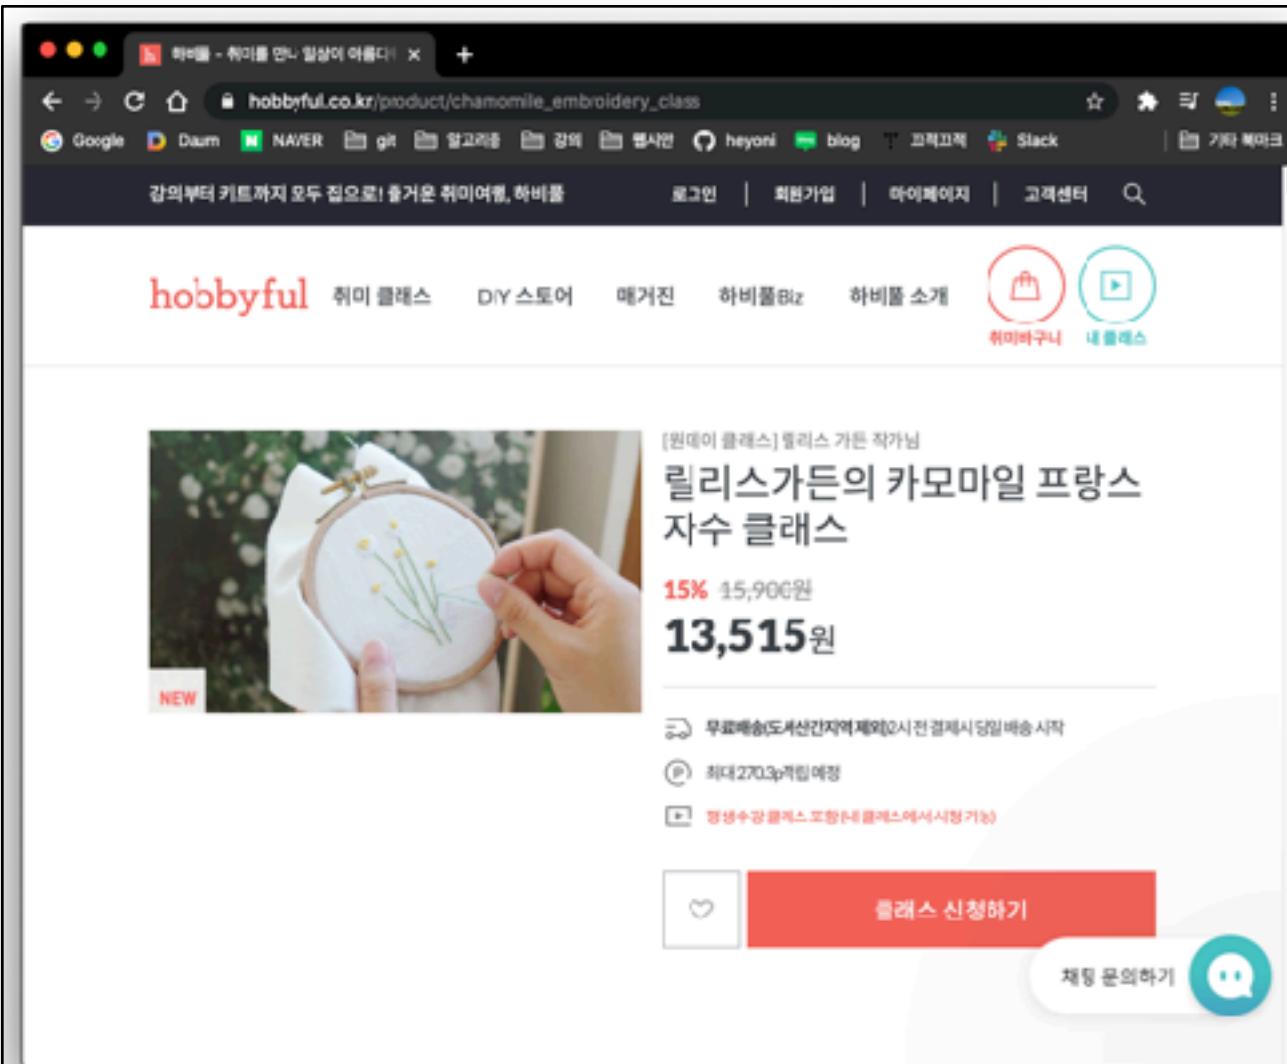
하비풀 - 취미를 만나 일상이 아름다 ×

hobbyful.co.kr/product/chamomile_embroidery_class

Google Daum NAVER git 알고리즘 강의 웹사전 heyoni blog 끄적끄적 Slack 기타 북마크

강의부터 키트까지 모두 집으로! 즐거운 취미여행, 하비풀

로그인 | 회원가입 | 마이페이지 | 고객센터

hobbyful 취미 클래스 DIY 스토어 매거진 하비풀Biz 하비풀 소개

취미바구니 내 클래스

NEW

[원데이 클래스] 릴리스 가든 작가님

릴리스가든의 카모마일 프랑스 자수 클래스

15% 15,900원

13,515원

무료배송(도서산간지역 제외) 2시 전 결제시 당일 배송 시작

최대 270.3p 적립 예정

평생수강 클래스 포함(내 클래스에서 시청 가능)

클래스 신청하기

채팅 문의하기